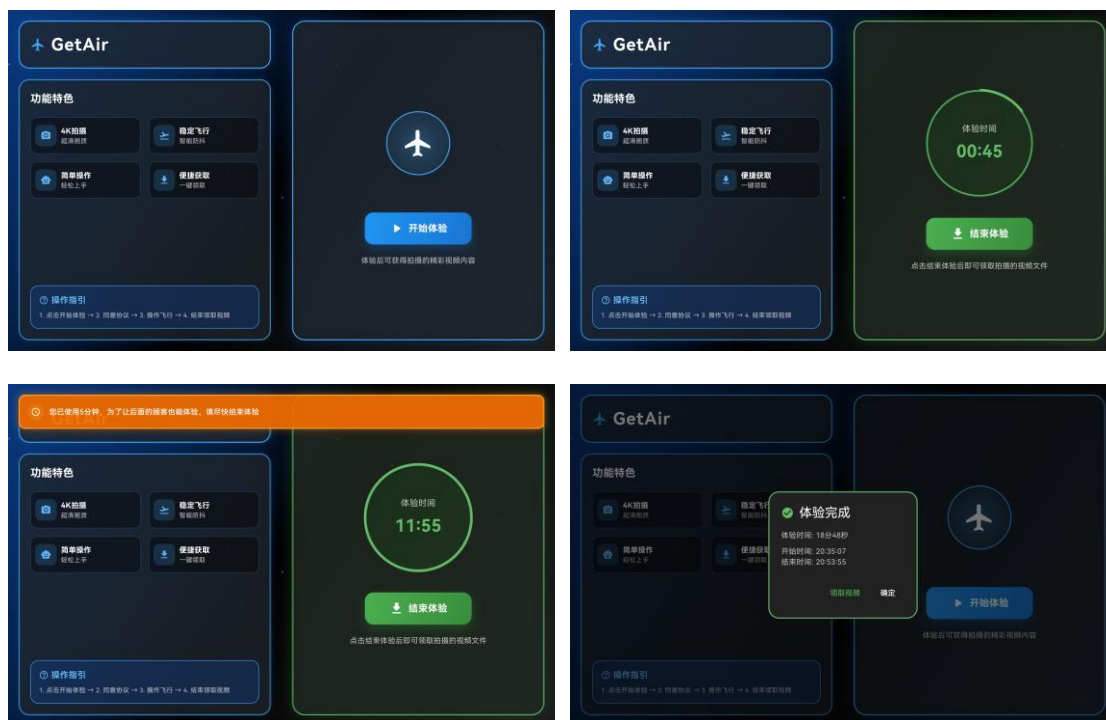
GetAir

功能特色

4K拍摄
超清画质

稳定飞行
智能防抖

简单操作
轻松上手

便捷获取
一键领取

开始体验

体验后可获得拍摄的精彩视频内容

操作指引
1. 点击开始体验 → 2. 同意协议 → 3. 操作飞行 → 4. 结束领取视频

GetAir

功能特色

4K拍摄
超清画质

稳定飞行
智能防抖

简单操作
轻松上手

便捷获取
一键领取

体验时间
00:45

结束体验

点击结束体验后即可领取拍摄的视频文件

操作指引
1. 点击开始体验 → 2. 同意协议 → 3. 操作飞行 → 4. 结束领取视频

您已使用5分钟，为了让后面的顾客也能体验，请尽快结束体验

功能特色

4K拍摄
超清画质

稳定飞行
智能防抖

简单操作
轻松上手

便捷获取
一键领取

体验时间
11:55

结束体验

点击结束体验后即可领取拍摄的视频文件

操作指引
1. 点击开始体验 → 2. 同意协议 → 3. 操作飞行 → 4. 结束领取视频

GetAir

功能特色

4K拍摄
超清画质

稳定飞行
智能防抖

简单操作
轻松上手

便捷获取
一键领取

体验完成
体验时间: 18分48秒
开始时间: 20:35:07
结束时间: 20:53:55

领取视频
确定

开始体验

体验后可获得拍摄的精彩视频内容

操作指引
1. 点击开始体验 → 2. 同意协议 → 3. 操作飞行 → 4. 结束领取视频